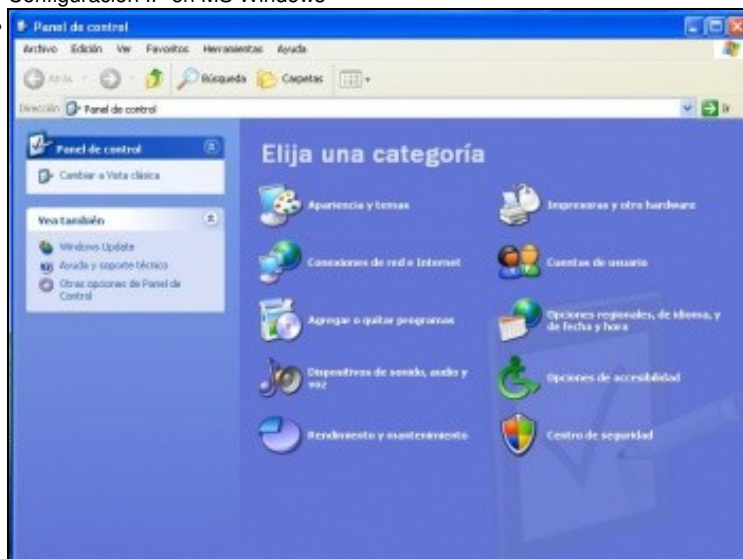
Configuración IP en MS Windows

Panel de control

Archivo Edición Ver Favoritos Herramientas Ayuda

Atrás Búsqueda Carpetas

Dirección Panel de control

Ir

Panel de control

Cambiar a Vista clásica

Vea también

Windows Update

Ayuda y soporte técnico

Otras opciones de Panel de Control

Elija una categoría

Apariencia y temas

Impresoras y otro hardware

Conexiones de red e Internet

Cuentas de usuario

Agregar o quitar programas

Opciones regionales, de idioma, y de fecha y hora

Dispositivos de sonido, audio y voz

Opciones de accesibilidad

Rendimiento y mantenimiento

Centro de seguridad